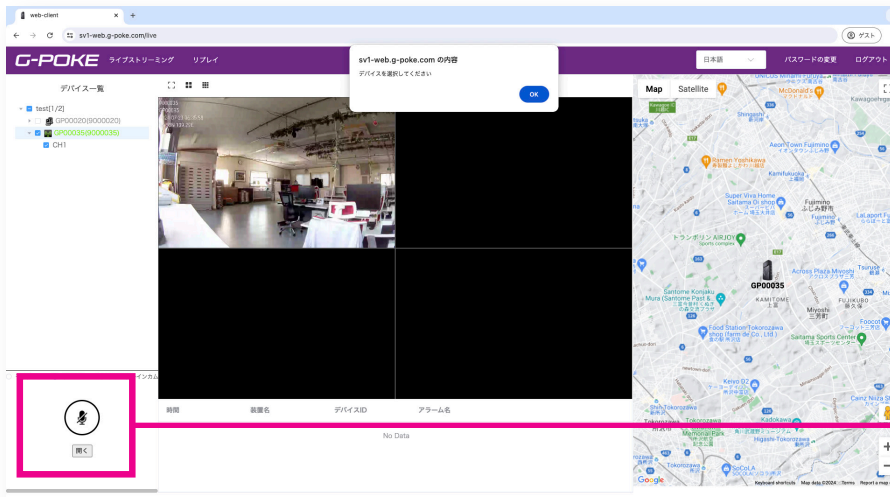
web-client
sv1-web.g-poke.com/live
ゲスト
G-POKE ライブストリーミング リプレイ
日本語 パスワードの変更 ログアウト
sv1-web.g-poke.com の内容
デバイスを選択してください
OK
デバイス一覧
test[1/2]
GP00020(9000020)
GP00035(9000035)
CH1
インカム
開く
時間 装置名 デバイスID アラーム名
No Data
Map Satellite
McDonald's
Kawagoeshi
Shingashi
Aeon Town Fujimino
Ramen Yashikawa
Kamifukuoka
Super Viva Home Saitama Oi Store
Fujimino ふじみ野市
トランポリン AIRJOY
GP00035
Across Plaza Miyoshi
Santome Konjaku Mura (Santome Past &
KAMITOME 上富
FUJIKUBO
Miyoshi 三芳町
Food Station Tokorozawa
Saitama Sports Center
Keisei 02
Tokorozawa
Kadokawa
Higashi-Tokorozawa
SoCoLA
Google
Keyboard shortcuts Map data ©2024 Terms Report a map error